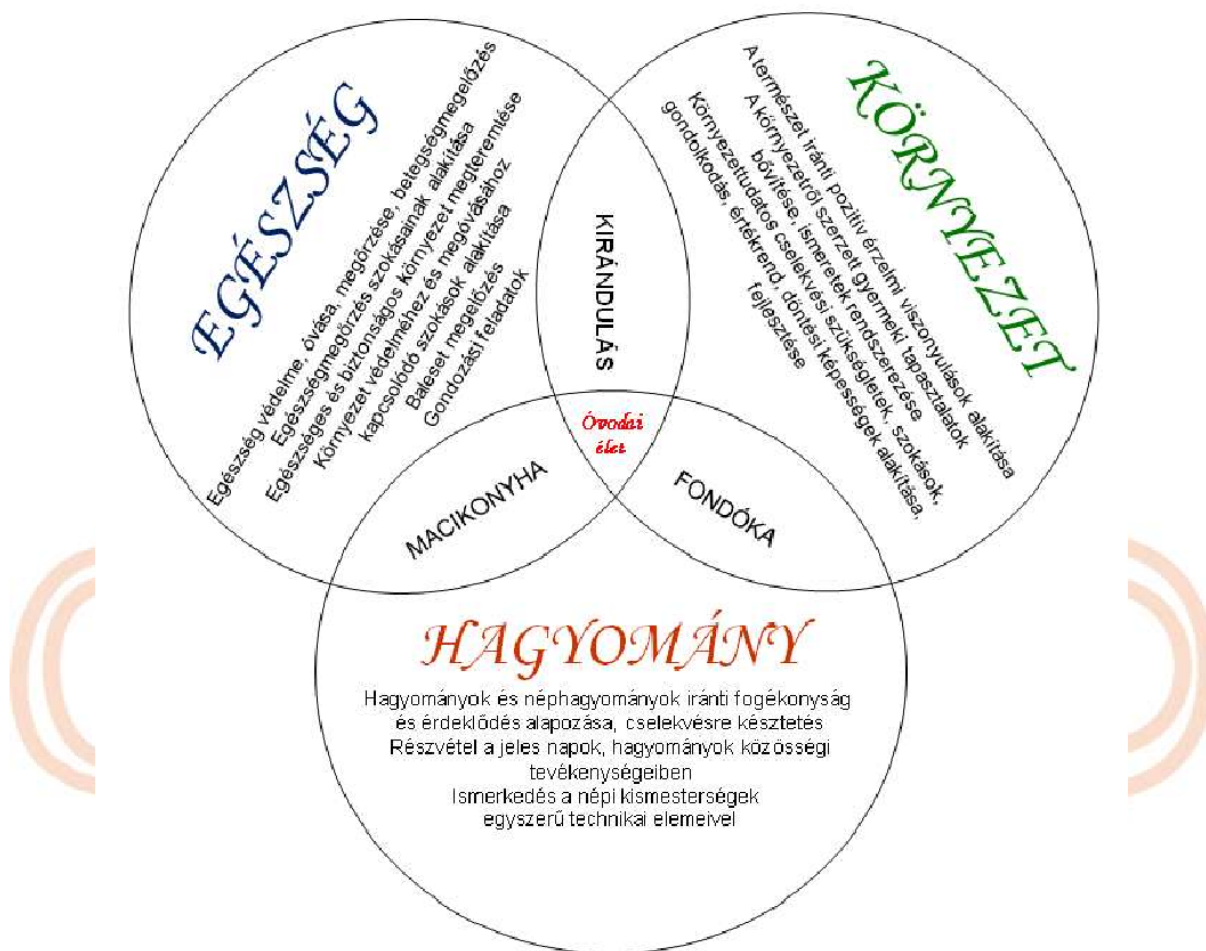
EGÉSZSÉG

Egészség védelme, óvása, megőrzése, betegségmegelőzés
Egészségmegőrzés szokásainak alakítása
Egészséges és biztonságos környezet megteremtése
Környezet védelméhez és megóvásához
kapcsolódó szokások alakítása
Baleset megelőzés
Gondozási feladatok

KÖRNYEZET

A természet iránti pozitív érzelmi viszonyulások alakítása
A környezetről szerzett gyermeki tapasztalatok
bővítése, ismeretek rendszerezése
Környezettudatos cselekvési szükségletek, szokások,
gondolkodás, értékrend, döntési képességek alakítása,
fejlesztése

KIRÁNDULÁS

Óvodai élet

MACIKONYHA

FONDÓKA

HAGYOMÁNY

Hagyományok és néphagyományok iránti fogékonyság
és érdeklődés alapozása, cselekvésre késztetés
Részvétel a jeles napok, hagyományok közösségi
tevékenységeiben
Ismerkedés a népi kismesterségek
egyszerű technikai elemeivel